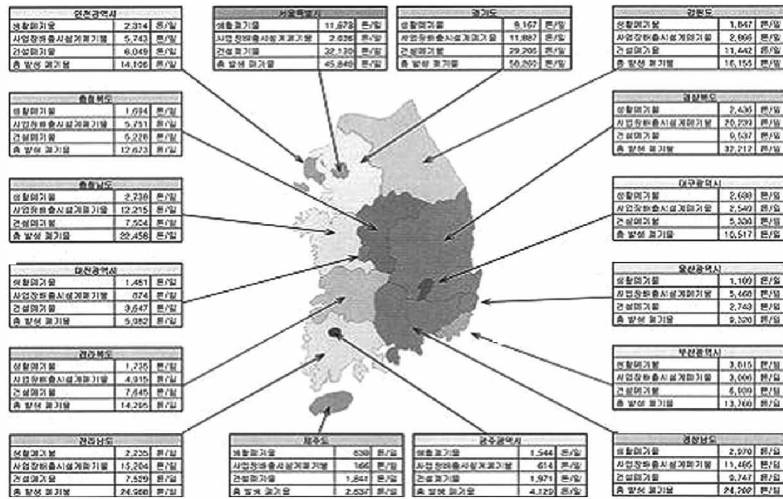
| 인천광역시 | | |
|---|---|---|
| 생활폐기물 | 2,314 | 톤/일 |
| 사업장배출시설계폐기물 | 5,743 | 톤/일 |
| 건설폐기물 | 6,049 | 톤/일 |
| 총 발생 폐기물 | 14,106 | 톤/일 |

| 서울특별시 | | |
|---|---|---|
| 생활폐기물 | 11,678 | 톤/일 |
| 사업장배출시설계폐기물 | 2,036 | 톤/일 |
| 건설폐기물 | 32,130 | 톤/일 |
| 총 발생 폐기물 | 45,848 | 톤/일 |

| 경기도 | | |
|---|---|---|
| 생활폐기물 | 9,167 | 톤/일 |
| 사업장배출시설계폐기물 | 11,887 | 톤/일 |
| 건설폐기물 | 29,206 | 톤/일 |
| 총 발생 폐기물 | 50,260 | 톤/일 |

| 강원도 | | |
|---|---|---|
| 생활폐기물 | 1,847 | 톤/일 |
| 사업장배출시설계폐기물 | 2,866 | 톤/일 |
| 건설폐기물 | 11,442 | 톤/일 |
| 총 발생 폐기물 | 16,155 | 톤/일 |

| 충청북도 | | |
|---|---|---|
| 생활폐기물 | 1,694 | 톤/일 |
| 사업장배출시설계폐기물 | 5,751 | 톤/일 |
| 건설폐기물 | 5,228 | 톤/일 |
| 총 발생 폐기물 | 12,673 | 톤/일 |

| 경상북도 | | |
|---|---|---|
| 생활폐기물 | 2,436 | 톤/일 |
| 사업장배출시설계폐기물 | 20,239 | 톤/일 |
| 건설폐기물 | 9,537 | 톤/일 |
| 총 발생 폐기물 | 32,212 | 톤/일 |

| 충청남도 | | |
|---|---|---|
| 생활폐기물 | 2,238 | 톤/일 |
| 사업장배출시설계폐기물 | 12,215 | 톤/일 |
| 건설폐기물 | 7,924 | 톤/일 |
| 총 발생 폐기물 | 22,456 | 톤/일 |

| 대구광역시 | | |
|---|---|---|
| 생활폐기물 | 2,638 | 톤/일 |
| 사업장배출시설계폐기물 | 2,540 | 톤/일 |
| 건설폐기물 | 5,330 | 톤/일 |
| 총 발생 폐기물 | 10,517 | 톤/일 |

| 대전광역시 | | |
|---|---|---|
| 생활폐기물 | 1,481 | 톤/일 |
| 사업장배출시설계폐기물 | 874 | 톤/일 |
| 건설폐기물 | 3,647 | 톤/일 |
| 총 발생 폐기물 | 5,982 | 톤/일 |

| 울산광역시 | | |
|---|---|---|
| 생활폐기물 | 1,109 | 톤/일 |
| 사업장배출시설계폐기물 | 5,468 | 톤/일 |
| 건설폐기물 | 2,743 | 톤/일 |
| 총 발생 폐기물 | 9,320 | 톤/일 |

| 전라북도 | | |
|---|---|---|
| 생활폐기물 | 1,735 | 톤/일 |
| 사업장배출시설계폐기물 | 4,915 | 톤/일 |
| 건설폐기물 | 7,645 | 톤/일 |
| 총 발생 폐기물 | 14,295 | 톤/일 |

| 부산광역시 | | |
|---|---|---|
| 생활폐기물 | 3,815 | 톤/일 |
| 사업장배출시설계폐기물 | 3,066 | 톤/일 |
| 건설폐기물 | 6,009 | 톤/일 |
| 총 발생 폐기물 | 13,760 | 톤/일 |

| 전라남도 | | |
|---|---|---|
| 생활폐기물 | 2,235 | 톤/일 |
| 사업장배출시설계폐기물 | 15,204 | 톤/일 |
| 건설폐기물 | 7,529 | 톤/일 |
| 총 발생 폐기물 | 24,968 | 톤/일 |

| 제주도 | | |
|---|---|---|
| 생활폐기물 | 638 | 톤/일 |
| 사업장배출시설계폐기물 | 166 | 톤/일 |
| 건설폐기물 | 1,841 | 톤/일 |
| 총 발생 폐기물 | 2,637 | 톤/일 |

| 광주광역시 | | |
|---|---|---|
| 생활폐기물 | 1,544 | 톤/일 |
| 사업장배출시설계폐기물 | 614 | 톤/일 |
| 건설폐기물 | 1,971 | 톤/일 |
| 총 발생 폐기물 | 4,129 | 톤/일 |

| 경상남도 | | |
|---|---|---|
| 생활폐기물 | 2,970 | 톤/일 |
| 사업장배출시설계폐기물 | 11,465 | 톤/일 |
| 건설폐기물 | 9,747 | 톤/일 |
| 총 발생 폐기물 | 24,282 | 톤/일 |